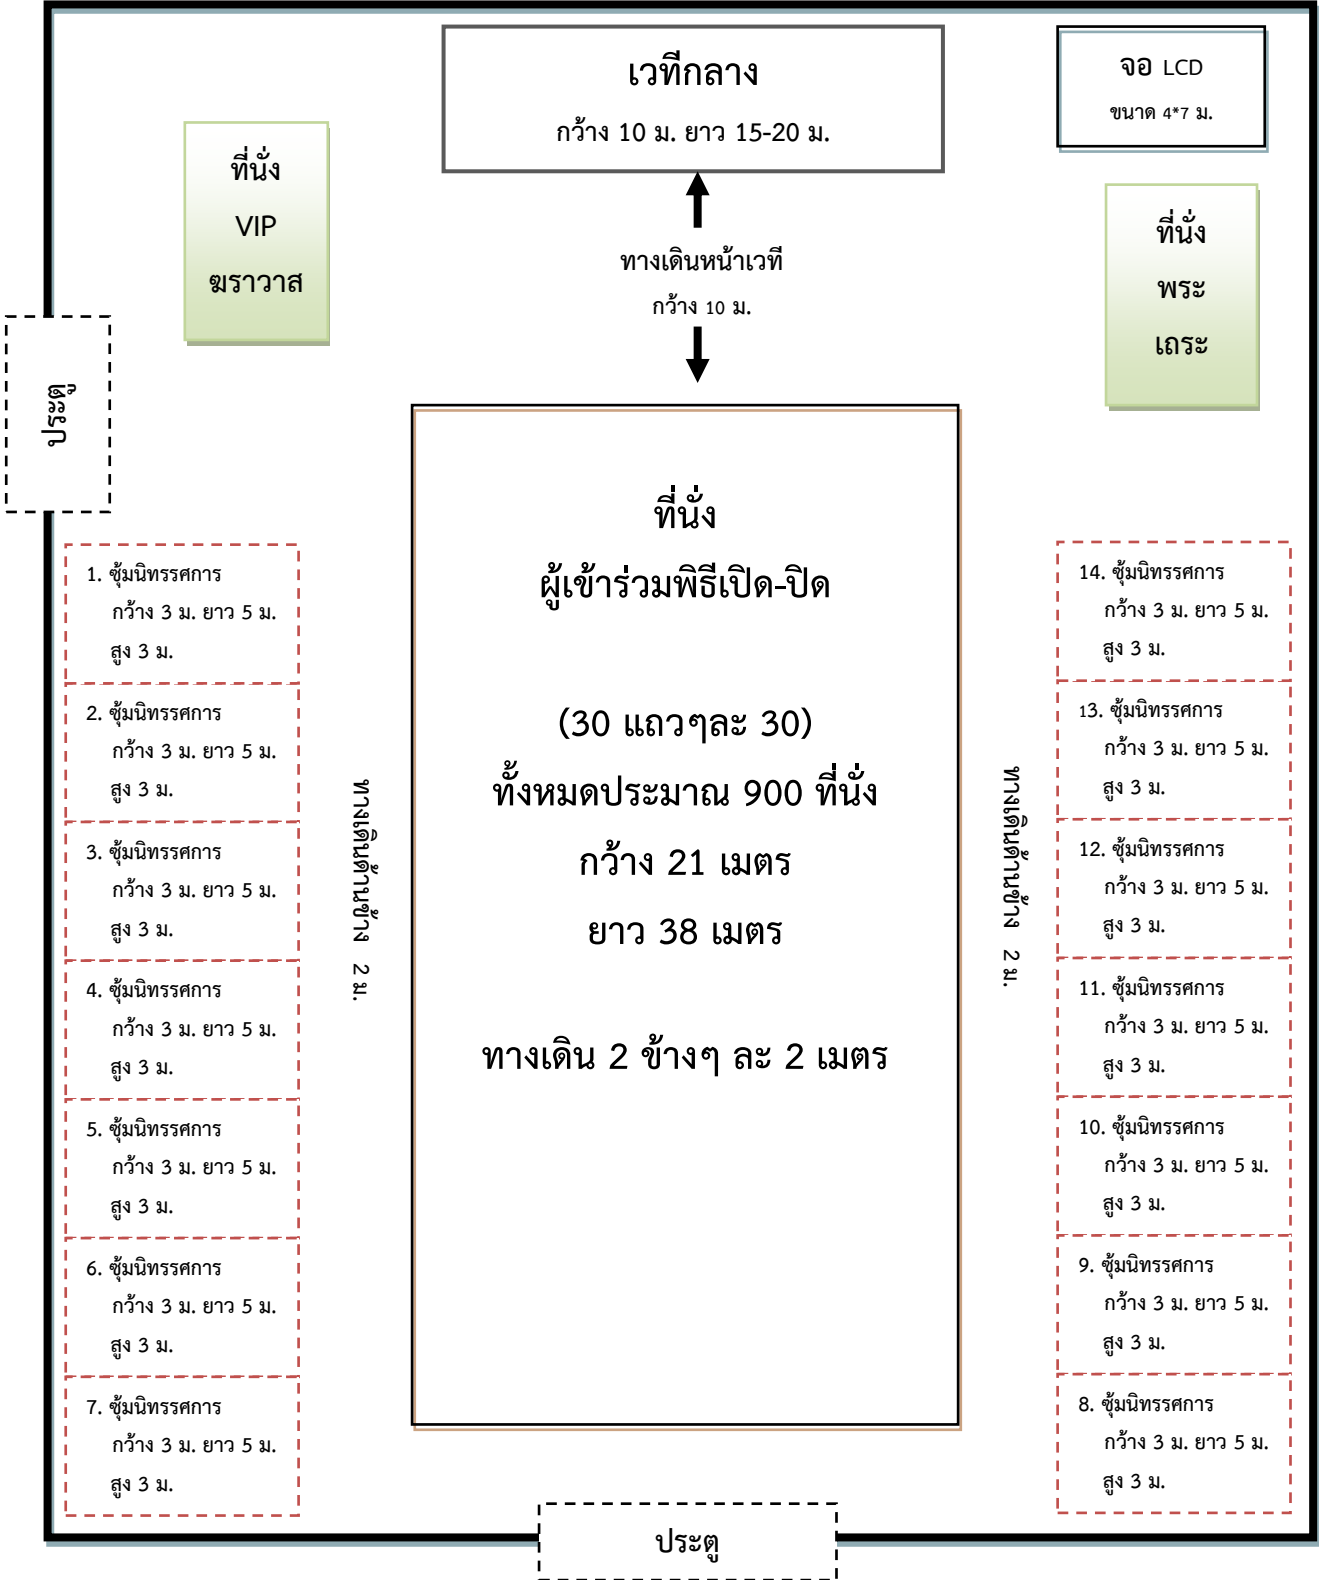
เวทีกลาง
กว้าง 10 ม. ยาว 15-20 ม.

จอ LCD
ขนาด 4*7 ม.

ที่นั่ง
VIP
ฆราวาส

ทางเดินหน้าเวที
กว้าง 10 ม.

ที่นั่ง
พระ
เถระ

ประตู

ที่นั่ง
ผู้เข้าร่วมพิธีเปิด-ปิด

(30 แถวๆละ 30)
ทั้งหมดประมาณ 900 ที่นั่ง
กว้าง 21 เมตร
ยาว 38 เมตร

ทางเดิน 2 ข้างๆ ละ 2 เมตร

ทางเดินด้านข้าง 2 ม.

ทางเดินด้านข้าง 2 ม.

1. ซุ้มนิทรรศการ
กว้าง 3 ม. ยาว 5 ม.
สูง 3 ม.

2. ซุ้มนิทรรศการ
กว้าง 3 ม. ยาว 5 ม.
สูง 3 ม.

3. ซุ้มนิทรรศการ
กว้าง 3 ม. ยาว 5 ม.
สูง 3 ม.

4. ซุ้มนิทรรศการ
กว้าง 3 ม. ยาว 5 ม.
สูง 3 ม.

5. ซุ้มนิทรรศการ
กว้าง 3 ม. ยาว 5 ม.
สูง 3 ม.

6. ซุ้มนิทรรศการ
กว้าง 3 ม. ยาว 5 ม.
สูง 3 ม.

7. ซุ้มนิทรรศการ
กว้าง 3 ม. ยาว 5 ม.
สูง 3 ม.

14. ซุ้มนิทรรศการ
กว้าง 3 ม. ยาว 5 ม.
สูง 3 ม.

13. ซุ้มนิทรรศการ
กว้าง 3 ม. ยาว 5 ม.
สูง 3 ม.

12. ซุ้มนิทรรศการ
กว้าง 3 ม. ยาว 5 ม.
สูง 3 ม.

11. ซุ้มนิทรรศการ
กว้าง 3 ม. ยาว 5 ม.
สูง 3 ม.

10. ซุ้มนิทรรศการ
กว้าง 3 ม. ยาว 5 ม.
สูง 3 ม.

9. ซุ้มนิทรรศการ
กว้าง 3 ม. ยาว 5 ม.
สูง 3 ม.

8. ซุ้มนิทรรศการ
กว้าง 3 ม. ยาว 5 ม.
สูง 3 ม.

ประตู